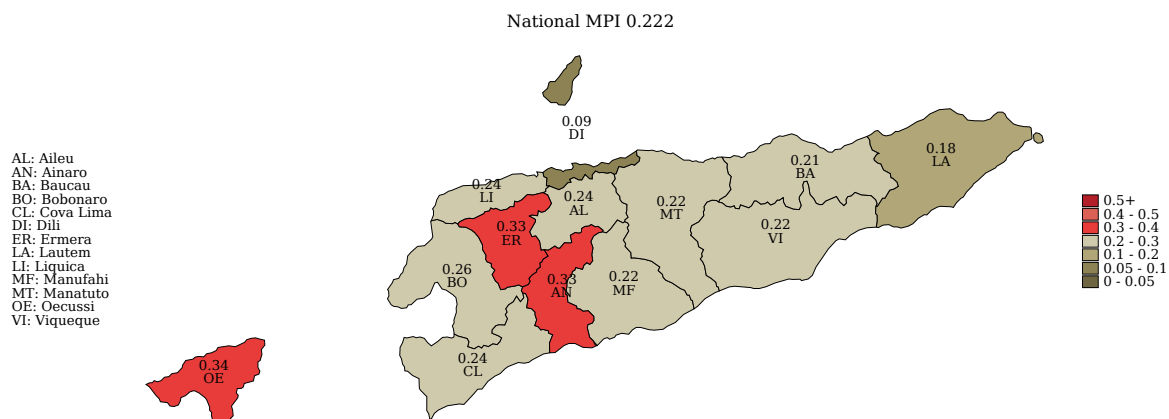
National MPI 0.222

AL: Aileu
AN: Ainaro
BA: Baucau
BO: Bobonaro
CL: Cova Lima
DI: Dili
ER: Ermera
LA: Lautem
LI: Liquica
MF: Manufahi
MT: Manatuto
OE: Oecussi
VI: Viqueque

0.09
DI

0.24
LI

0.24
AL

0.22
MT

0.21
BA

0.18
LA

0.33
ER

0.22
VI

0.26
BO

0.33
AN

0.22
MF

0.24
CL

0.34
OE

0.5+
0.4 - 0.5
0.3 - 0.4
0.2 - 0.3
0.1 - 0.2
0.05 - 0.1
0 - 0.05